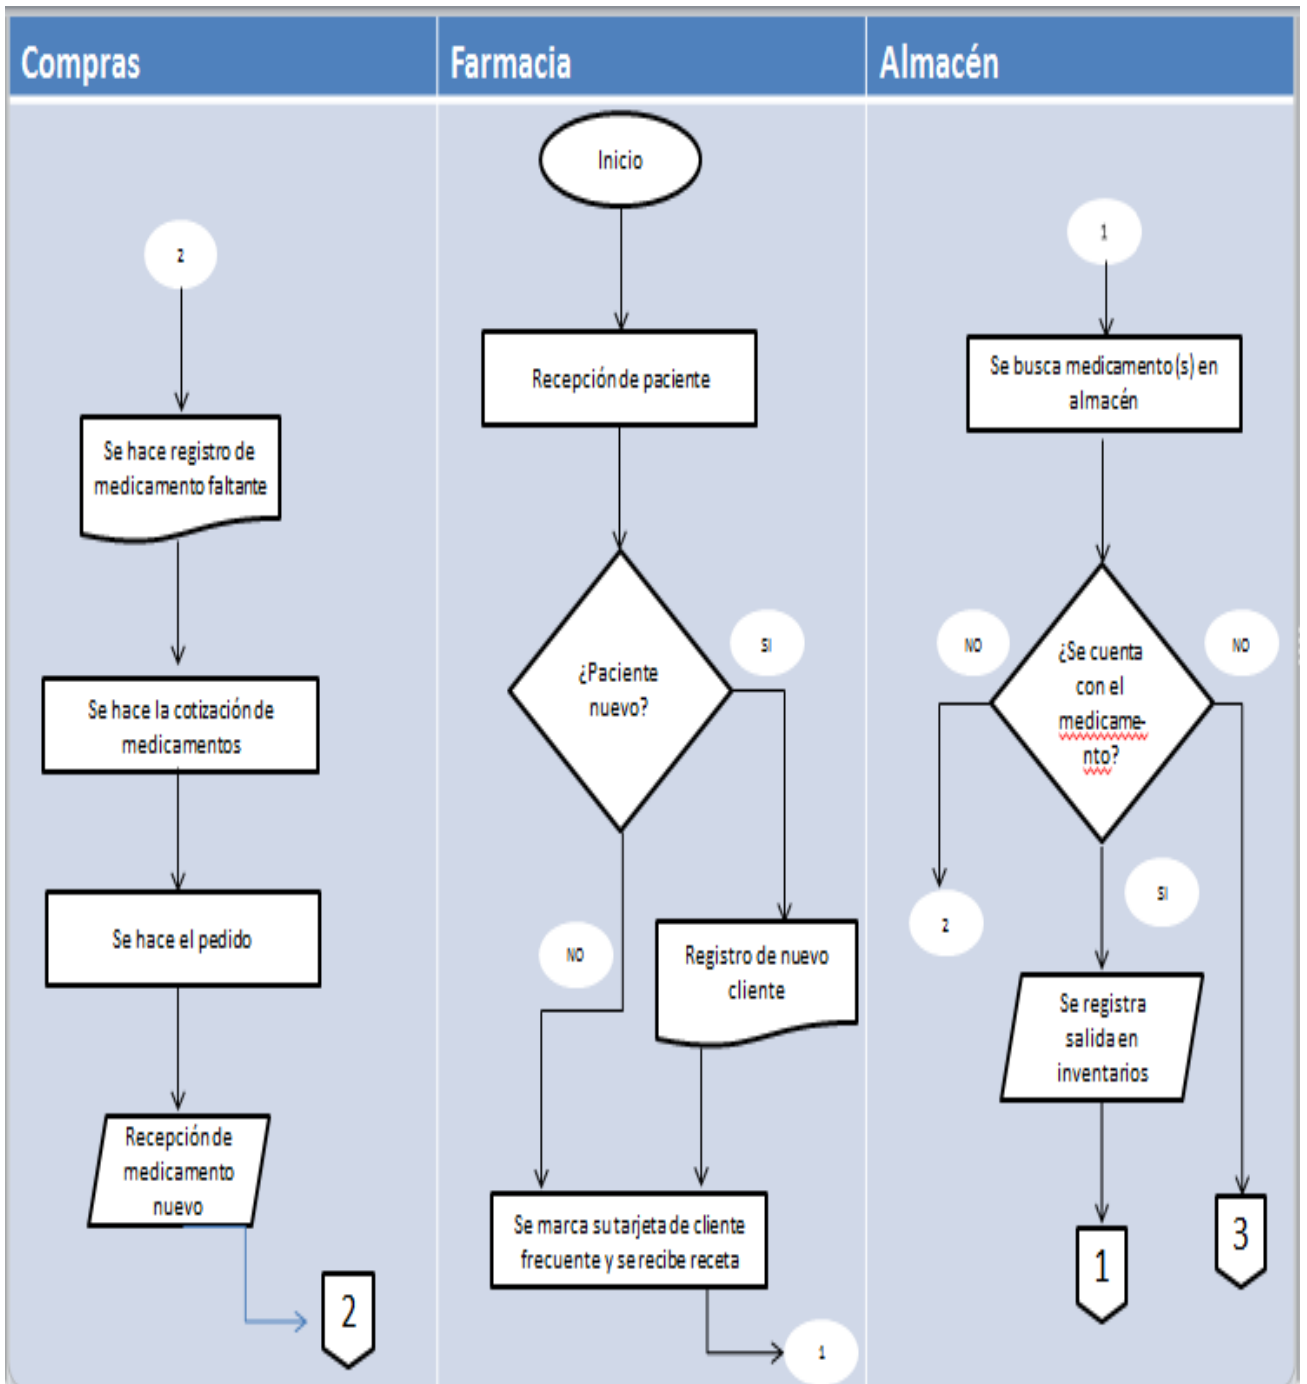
Compras

2

Se hace registro de medicamento faltante

Se hace la cotización de medicamentos

Se hace el pedido

Recepción de medicamento nuevo

2

Farmacia

Inicio

Recepción de paciente

¿Paciente nuevo?

SI

NO

Registro de nuevo cliente

Se marca su tarjeta de cliente frecuente y se recibe receta

1

Almacén

1

Se busca medicamento(s) en almacén

NO

¿Se cuenta con el medicamento?

NO

2

SI

Se registra salida en inventarios

1

3